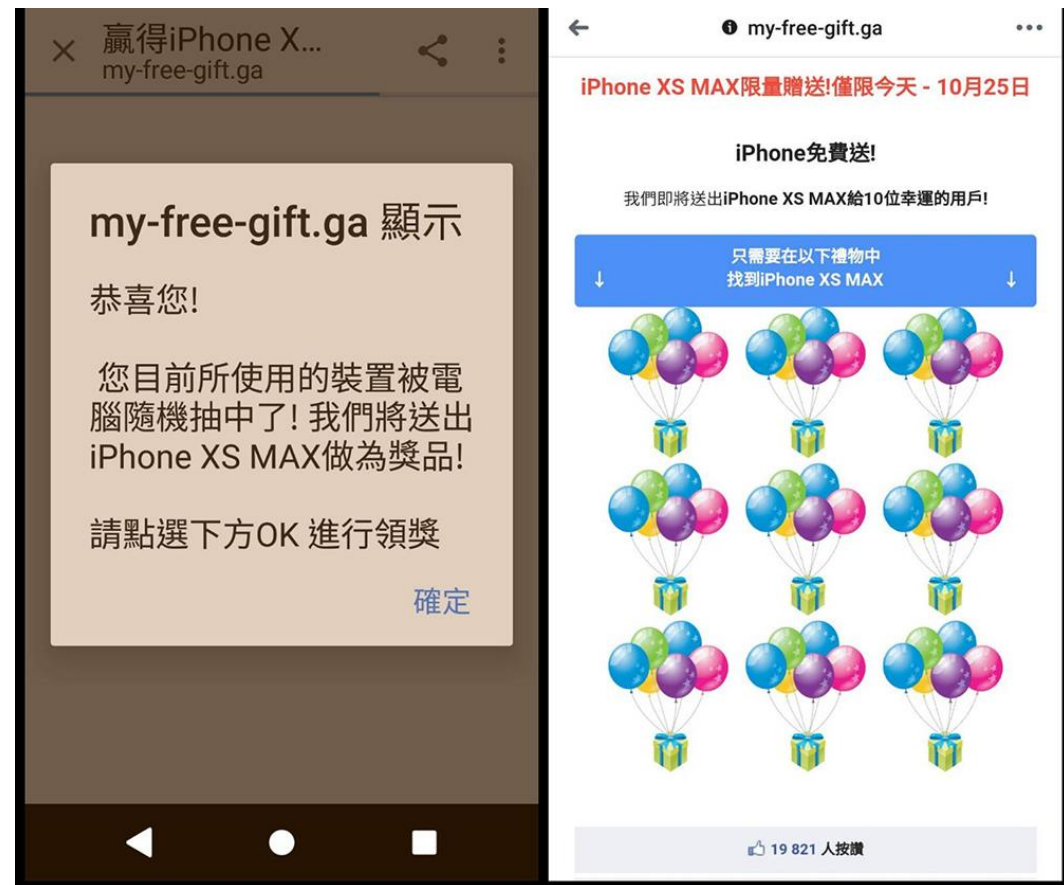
× 贏得iPhone X...
my-free-gift.ga

my-free-gift.ga 顯示

恭喜您!

您目前所使用的裝置被電腦隨機抽中了! 我們將送出iPhone XS MAX做為獎品!

請點選下方OK 進行領獎

確定

← my-free-gift.ga •••

iPhone XS MAX限量贈送!僅限今天 - 10月25日

iPhone免費送!

我們即將送出iPhone XS MAX給10位幸運的用戶!

只需要在以下禮物中
↓ 找到iPhone XS MAX ↓

19 821 人按讚